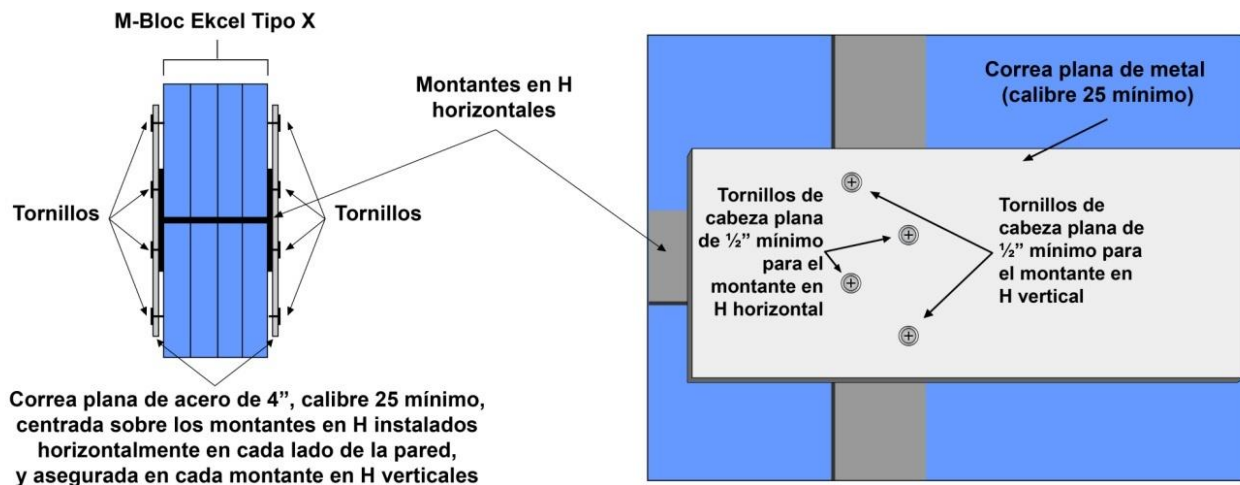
M-Bloc Ekcel Tipo X

Montantes en H horizontales

Tornillos

Tornillos

Correa plana de acero de 4", calibre 25 mínimo, centrada sobre los montantes en H instalados horizontalmente en cada lado de la pared, y asegurada en cada montante en H verticales

Correa plana de metal (calibre 25 mínimo)

Tornillos de cabeza plana de ½" mínimo para el montante en H horizontal

Tornillos de cabeza plana de ½" mínimo para el montante en H vertical